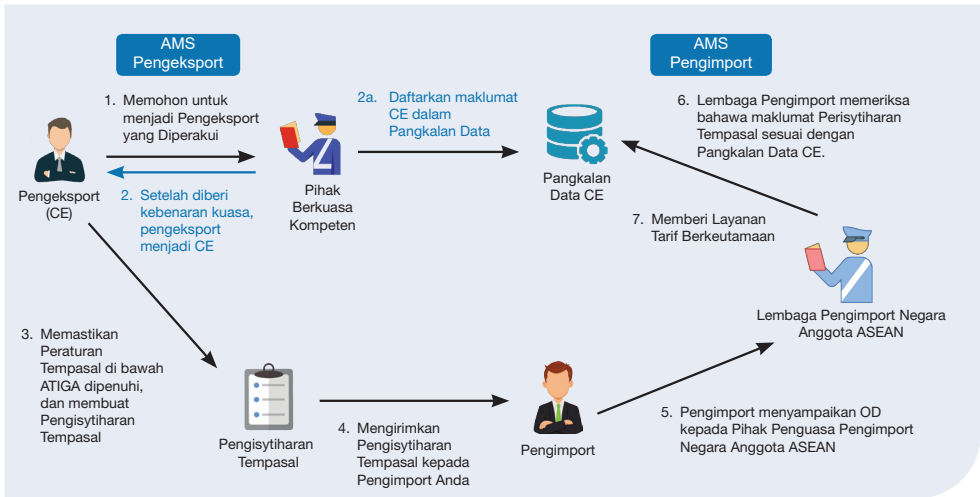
AMS
Pengeksport

AMS
Pengimport

1. Memohon untuk menjadi Pengeksport yang Diperakui

2a. Daftarkan maklumat CE dalam Pangkalan Data

6. Lembaga Pengimport memeriksa bahawa maklumat Perisytiharan Tempasal sesuai dengan Pangkalan Data CE.

Pengeksport (CE)

2. Setelah diberi kebenaran kuasa, pengeksport menjadi CE

Pihak Berkuasa Kompeten

Pangkalan Data CE

7. Memberi Layanan Tarif Berkeutamaan

Lembaga Pengimport Negara Anggota ASEAN

3. Memastikan Peraturan Tempasal di bawah ATIGA dipenuhi, dan membuat Pengisytiharan Tempasal

Pengisytiharan Tempasal

4. Mengirimkan Pengisytiharan Tempasal kepada Pengimport Anda

Pengimport

5. Pengimport menyampaikan OD kepada Pihak Penguasa Pengimport Negara Anggota ASEAN